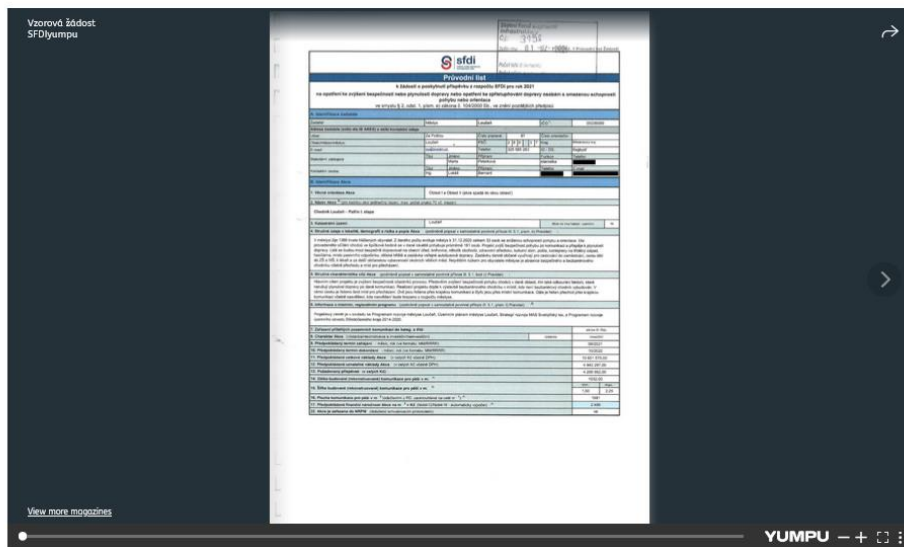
Vzorová žádost
SFDIyumpu

sfdi

Průvodní list

k žádosti o poskytnutí příspěvku z rozpočtu SFDI pro rok 2021

na opatření ke zvýšení bezpečnosti nebo plynulosti dopravy nebo opatření ke zpřístupnění dopravy osobám s omezenou schopností pohybu nebo orientace

A. Identifikace žadatele

B. Identifikace akce

1. Název (obsahový) akce

Chodník Loučeň – Patřín I. etapa

View more magazines

YUMPU